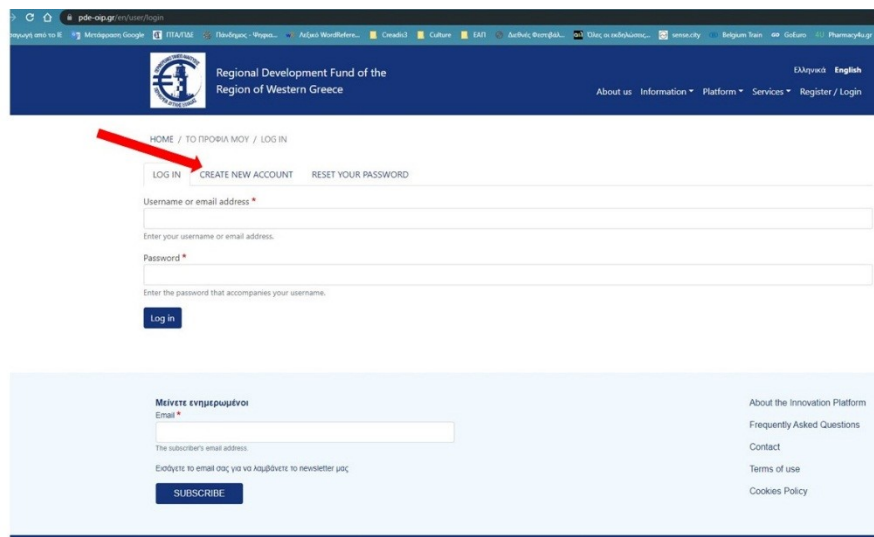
pde-cip.gr/en/user/login

αγωγή από το IE | Μετάφραση Google | ΠΤΑ/ΠΔΕ | Πάνδημος - Ψηφια... | Λεξικό WordRefere... | Creadis3 | Culture | ΕΑΠ | Διεθνές Φεστιβάλ... | Όλες οι εκδηλώσεις... | sense.city | Belgium Train | GoEuro | Pharmacy4u.gr

Regional Development Fund of the Region of Western Greece

Ελληνικά English

About us | Information | Platform | Services | Register / Login

HOME / ΤΟ ΠΡΟΦΙΛ ΜΟΥ / LOG IN

LOG IN | CREATE NEW ACCOUNT | RESET YOUR PASSWORD

Username or email address *

Enter your username or email address.

Password *

Enter the password that accompanies your username.

Log in

Μείνετε ενημερωμένοι
Email *

The subscriber's email address.

Εισάγετε το email σας για να λαμβάνετε το newsletter μας

SUBSCRIBE

About the Innovation Platform
Frequently Asked Questions
Contact
Terms of use
Cookies Policy